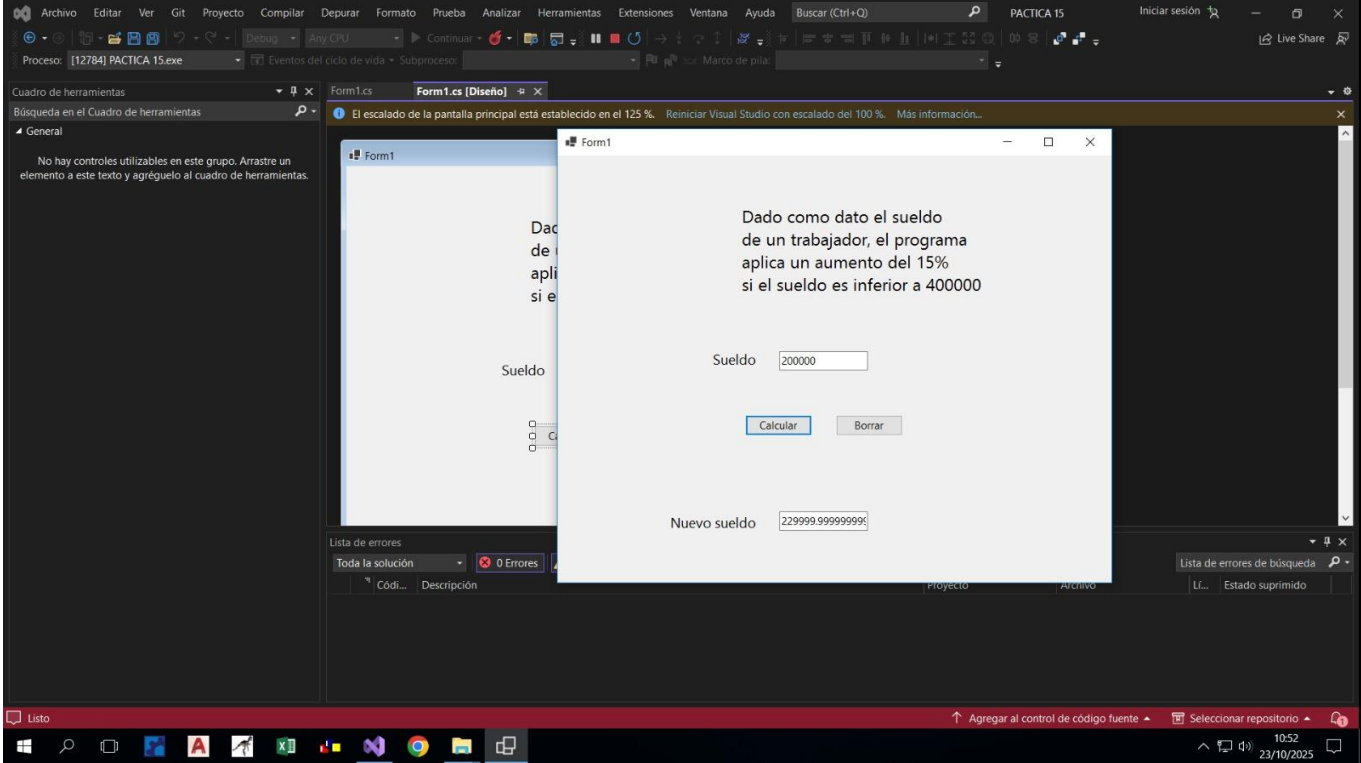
Archivo Editar Ver Git Proyecto Compilar Depurar Formato Prueba Analizar Herramientas Extensiones Ventana Ayuda Buscar (Ctrl+Q) PACTICA 15 Iniciar sesión

Debug Any CPU Continuar Live Share

Proceso: [12784] PACTICA 15.exe Eventos del ciclo de vida Subproceso: Marco de pila:

Cuadro de herramientas

Búsqueda en el Cuadro de herramientas

◢ General

No hay controles utilizables en este grupo. Arrastre un elemento a este texto y agréguelo al cuadro de herramientas.

Form1.cs Form1.cs [Diseño]

El escalado de la pantalla principal está establecido en el 125 %. Reiniciar Visual Studio con escalado del 100 %. Más información...

Form1

Dad
de
apli
si e

Sueldo

Ca

Form1

Dado como dato el sueldo
de un trabajador, el programa
aplica un aumento del 15%
si el sueldo es inferior a 400000

Sueldo 200000

Calcular Borrar

Nuevo sueldo 229999.99999999

Lista de errores

Toda la solución 0 Errores

Códi... Descripción Proyecto Archivo Lí... Estado suprimido

Lista de errores de búsqueda

Listo

Agregar al control de código fuente Seleccionar repositorio

10:52
23/10/2025